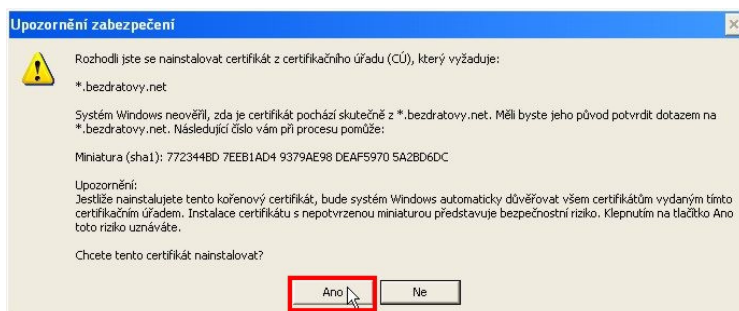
Upozornění zabezpečení

Rozhodli jste se nainstalovat certifikát z certifikačního úřadu (CÚ), který vyžaduje:

*.bezdratovy.net

Systém Windows neověřil, zda je certifikát pochází skutečně z *.bezdratovy.net. Měli byste jeho původ potvrdit dotazem na *.bezdratovy.net. Následující číslo vám při procesu pomůže:

Miniatura (sha1): 772344BD 7EEB1AD4 9379AE98 DEAF5970 5A2BD6DC

Upozornění:
Jestliže nainstalujete tento kořenový certifikát, bude systém Windows automaticky důvěřovat všem certifikátům vydaným tímto certifikačním úřadem. Instalace certifikátu s nepotvrzenou miniaturou představuje bezpečnostní riziko. Klepnutím na tlačítko Ano toto riziko uznáváte.

Chcete tento certifikát nainstalovat?

Ano
Ne